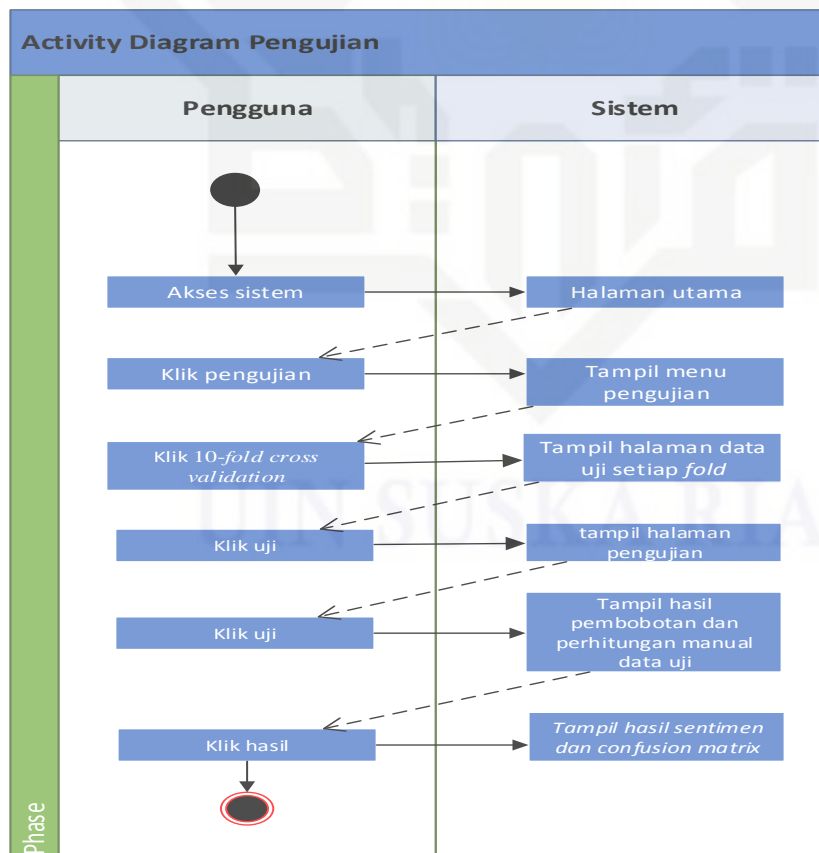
Activity Diagram Pengujian

Pengguna

Sistem

Akses sistem

Halaman utama

Klik pengujian

Tampil menu pengujian

Klik 10-*fold cross validation*

Tampil halaman data uji setiap *fold*

Klik uji

tampil halaman pengujian

Klik uji

Tampil hasil pembobotan dan perhitungan manual data uji

Klik hasil

*Tampil hasil sentimen dan confusion matrix*

Phase

UIN SUSKA RIAU